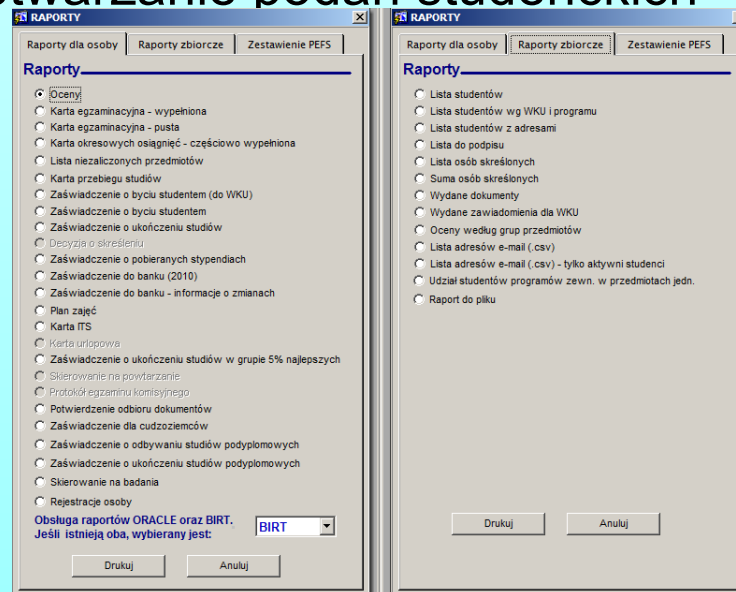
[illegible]twarzanie podań studenckich

RAPORTY

Raporty dla osoby | Raporty zbiorcze | Zestawienie PEFS

Raporty

Oceny
Karta egzaminacyjna - wypełniona
Karta egzaminacyjna - pusta
Karta okresowych osiągnięć - częściowo wypełniona
Lista niezaliczonych przedmiotów
Karta przebiegu studiów
Zaświadczenie o byciu studentem (do WKU)
Zaświadczenie o byciu studentem
Zaświadczenie o ukończeniu studiów
Decyzja o skreśleniu
Zaświadczenie o pobieranych stypendiach
Zaświadczenie do banku (2010)
Zaświadczenie do banku - informacje o zmianach
Plan zajęć
Karta ITS
Karta urlopowa
Zaświadczenie o ukończeniu studiów w grupie 5% najlepszych
Skierowanie na powtarzanie
Protokół egzaminu komisyjnego
Potwierdzenie odbioru dokumentów
Zaświadczenie dla cudzoziemców
Zaświadczenie o odbywaniu studiów podyplomowych
Zaświadczenie o ukończeniu studiów podyplomowych
Skierowanie na badania
Rejestracje osoby

Obsługa raportów ORACLE oraz BIRT. Jeśli istnieją oba, wybierany jest: BIRT

Drukuj | Anuluj

RAPORTY

Raporty dla osoby | Raporty zbiorcze | Zestawienie PEFS

Raporty

Lista studentów
Lista studentów wg WKU i programu
Lista studentów z adresami
Lista do podpisu
Lista osób skreślonych
Suma osób skreślonych
Wydane dokumenty
Wydane zawiadomienia dla WKU
Oceny według grup przedmiotów
Lista adresów e-mail (.csv)
Lista adresów e-mail (.csv) - tylko aktywni studenci
Udział studentów programów zewn. w przedmiotach jedn.
Raport do pliku

Drukuj | Anuluj